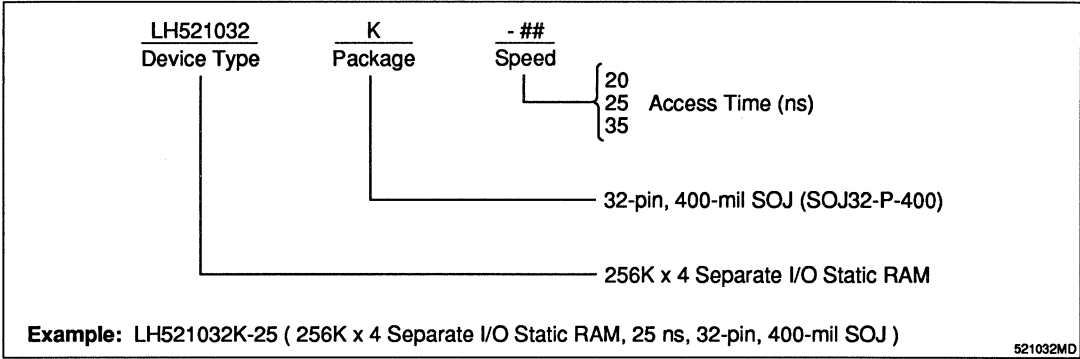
LH521032
Device Type

K
Package

- ##
Speed

20
25 Access Time (ns)
35

32-pin, 400-mil SOJ (SOJ32-P-400)

256K x 4 Separate I/O Static RAM

Example: LH521032K-25 ( 256K x 4 Separate I/O Static RAM, 25 ns, 32-pin, 400-mil SOJ )

521032MD